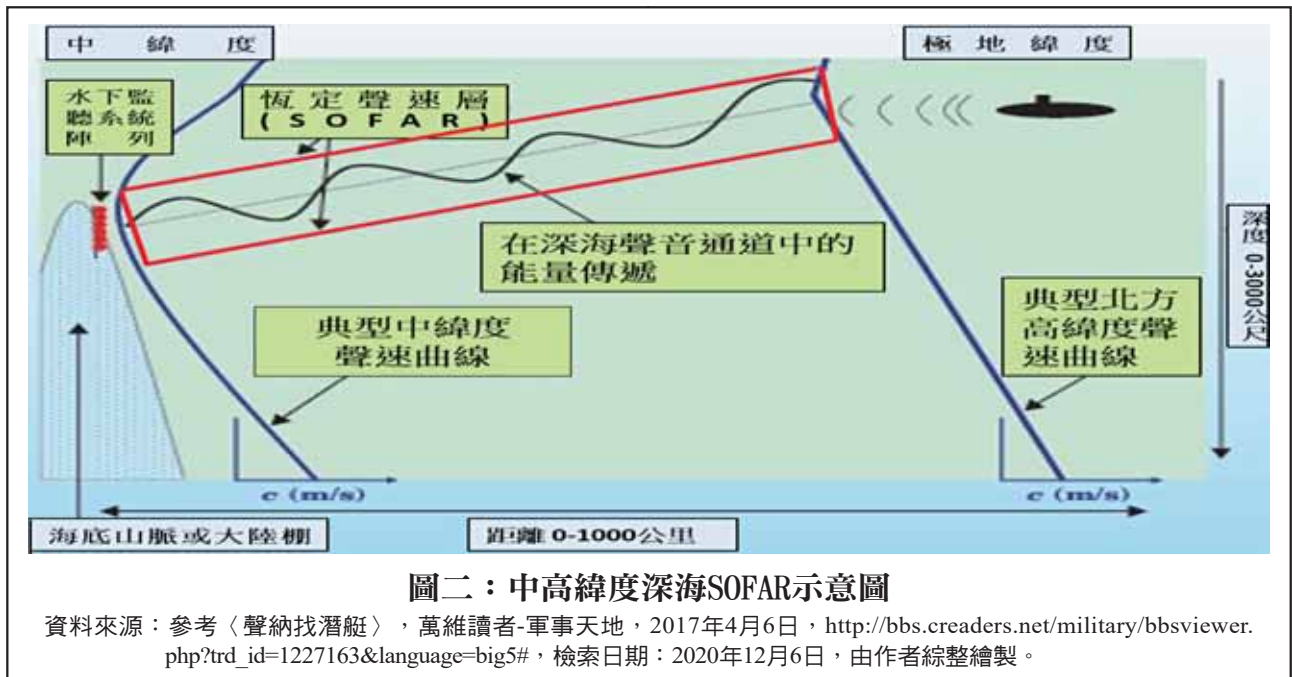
中 緯 度

極 地 緯 度

水下監聽系統陣列

恆定聲速層（SOFAR）

在深海聲音通道中的能量傳遞

深度 0-3000公尺

典型北方高緯度聲速曲線

典型中緯度聲速曲線

c (m/s)

c (m/s)

海底山脈或大陸棚

距離 0-1000公里

圖二：中高緯度深海SOFAR示意圖

資料來源：參考〈聲納找潛艇〉，萬維讀者-軍事天地，2017年4月6日，http://bbs.creaders.net/military/bbsviewer.php?trd_id=1227163&language=big5#，檢索日期：2020年12月6日，由作者綜整繪製。